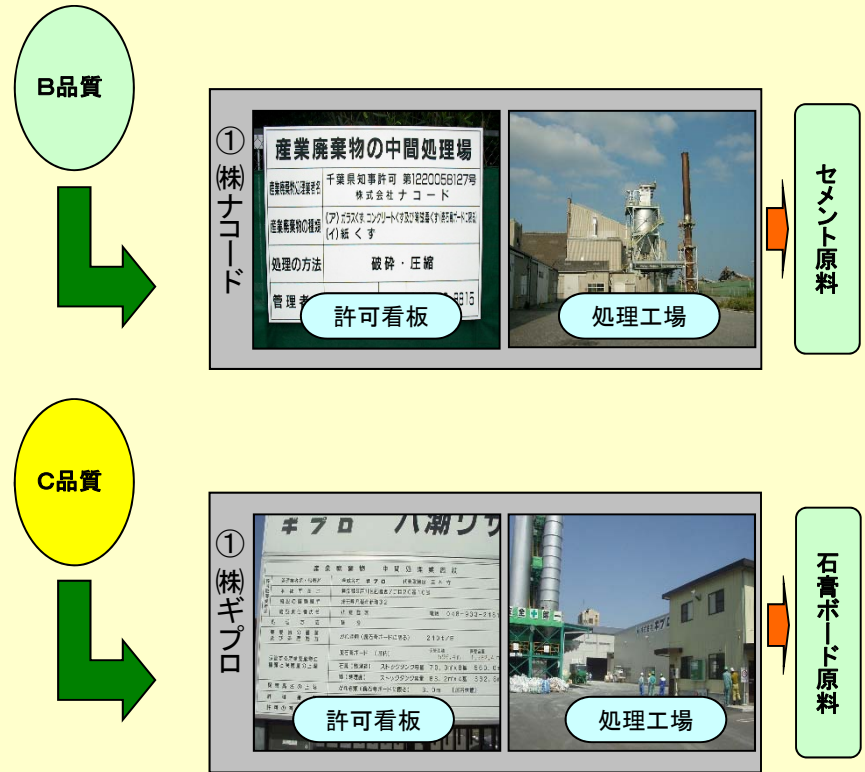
B品質

① ㈱ナコード

産業廃棄物の中間処理場

| 産業廃棄物処分業許可番号 | 千葉県知事許可 第1220058127号 株式会社ナコード |
|---|---|
| 産業廃棄物の種類 | (ア)ガラスくず、コンクリートくず及び陶磁器くず(廃石膏ボードに限る) (イ)紙くず |
| 処理の方法 | 破砕・圧縮 |
| 管理者 | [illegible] |

許可看板

処理工場

セメント原料

C品質

① ㈱ギプロ

ギプロ 八潮リサ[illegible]

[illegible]

許可看板

処理工場

石膏ボード原料